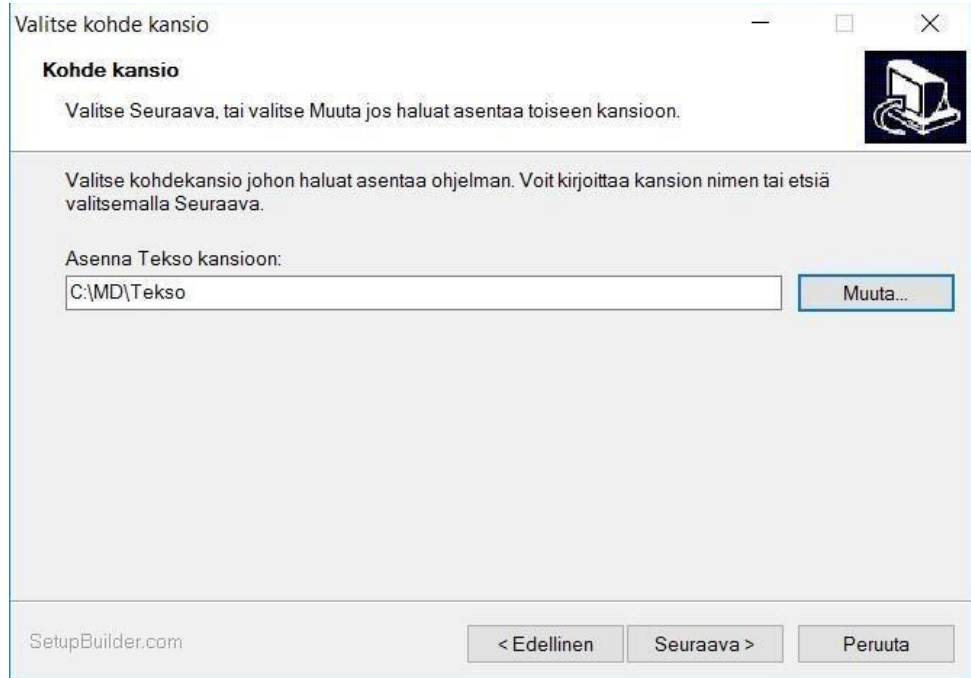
Valitse kohde kansio

Kohde kansio

Valitse Seuraava, tai valitse Muuta jos haluat asentaa toiseen kansioon.

Valitse kohdekansio johon haluat asentaa ohjelman. Voit kirjoittaa kansion nimen tai etsiä valitsemalla Seuraava.

Asenna Tekso kansioon:

C:\MD\Tekso

Muuta...

SetupBuilder.com

< Edellinen

Seuraava >

Peruuta